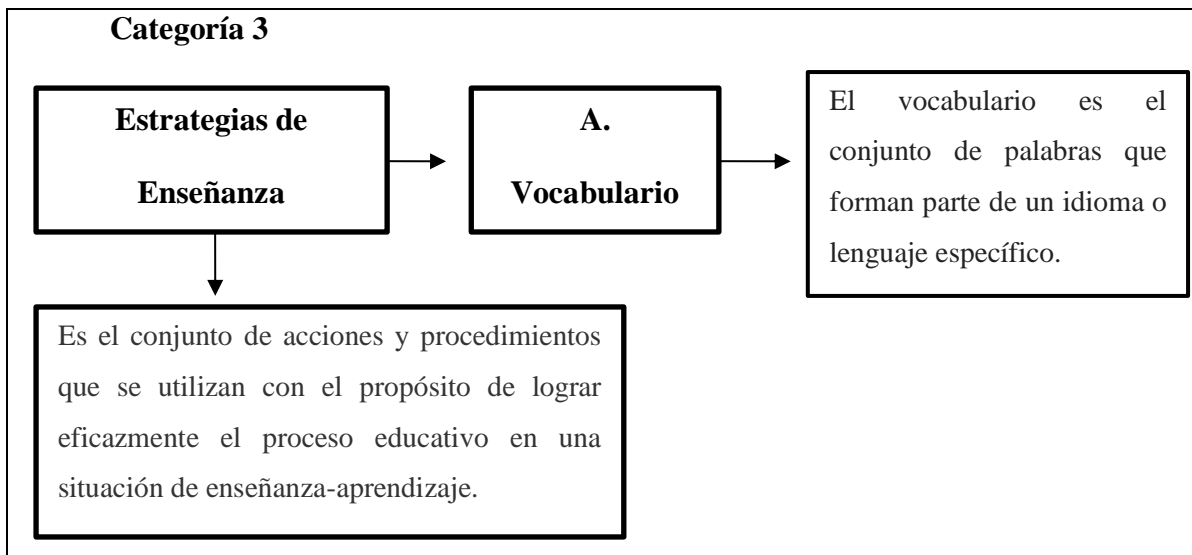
Categoría 3

Estrategias de Enseñanza

A. Vocabulario

El vocabulario es el conjunto de palabras que forman parte de un idioma o lenguaje específico.

Es el conjunto de acciones y procedimientos que se utilizan con el propósito de lograr eficazmente el proceso educativo en una situación de enseñanza-aprendizaje.